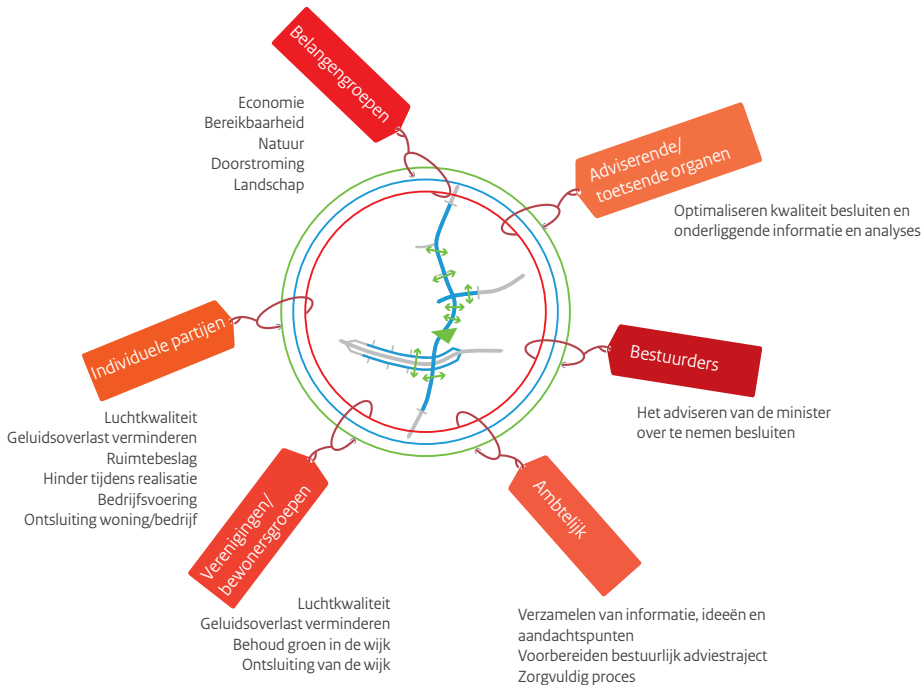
Belangengroepen

Economie
Bereikbaarheid
Natuur
Doorstroming
Landschap

Adviserende/ toetsende organen

Optimaliseren kwaliteit besluiten en onderliggende informatie en analyses

Individuele partijen

Luchtkwaliteit
Geluidsoverlast verminderen
Ruimtebeslag
Hinder tijdens realisatie
Bedrijfsvoering
Ontsluiting woning/bedrijf

Bestuurders

Het adviseren van de minister over te nemen besluiten

Verenigingen/ bewonersgroepen

Luchtkwaliteit
Geluidsoverlast verminderen
Behoud groen in de wijk
Ontsluiting van de wijk

Ambtelijk

Verzamelen van informatie, ideeën en aandachtspunten
Voorbereiden bestuurlijk adviestraject
Zorgvuldig proces